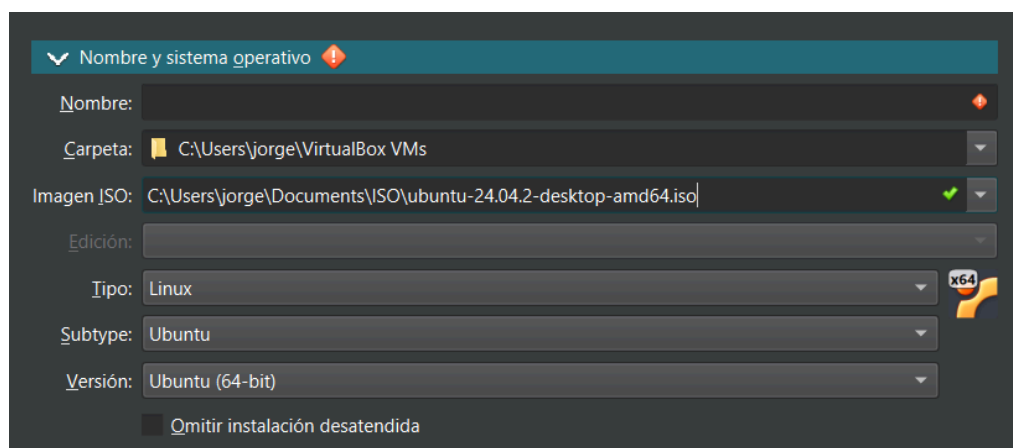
Nombre y sistema operativo

Nombre:

Carpeta: C:\Users\jorge\VirtualBox VMs

Imagen ISO: C:\Users\jorge\Documents\ISO\ubuntu-24.04.2-desktop-amd64.iso

Edición:

Tipo: Linux

x64

Subtype: Ubuntu

Versión: Ubuntu (64-bit)

Omitir instalación desatendida